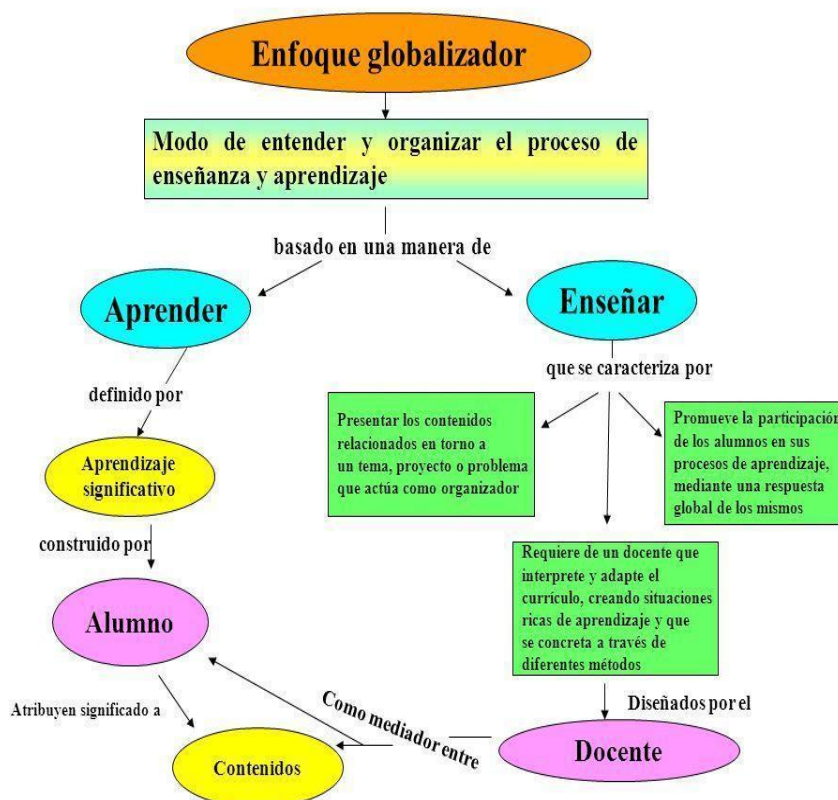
Enfoque globalizador

Modo de entender y organizar el proceso de enseñanza y aprendizaje

basado en una manera de

Aprender

Enseñar

definido por

que se caracteriza por

Presentar los contenidos relacionados en torno a un tema, proyecto o problema que actúa como organizador

Promueve la participación de los alumnos en sus procesos de aprendizaje, mediante una respuesta global de los mismos

Aprendizaje significativo

construido por

Requiere de un docente que interprete y adapte el currículo, creando situaciones ricas de aprendizaje y que se concreta a través de diferentes métodos

Alumno

Atribuyen significado a

Como mediador entre

Diseñados por el

Docente

Contenidos